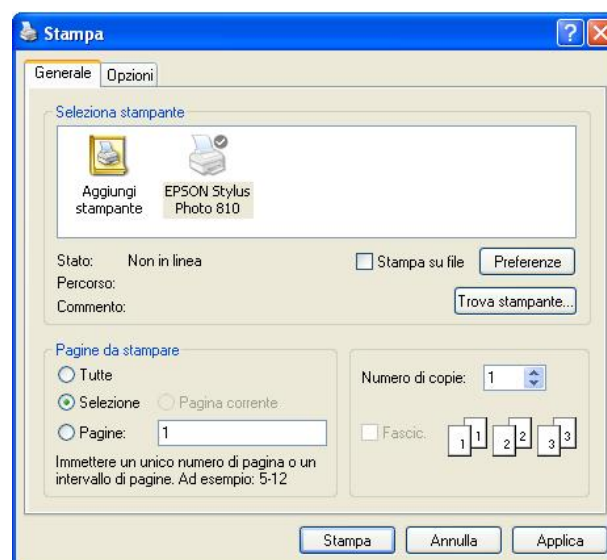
Stampa

Generale | Opzioni

Seleziona stampante

Aggiungi stampante

EPSON Stylus Photo 810

Stato: Non in linea

Percorso:

Commento:

Stampa su file

Preferenze

Trova stampante...

Pagine da stampare

Tutte

Selezione

Pagina corrente

Pagine: 1

Immettere un unico numero di pagina o un intervallo di pagine. Ad esempio: 5-12

Numero di copie: 1

Fascic.

1 1 2 2 3 3

Stampa

Annulla

Applica